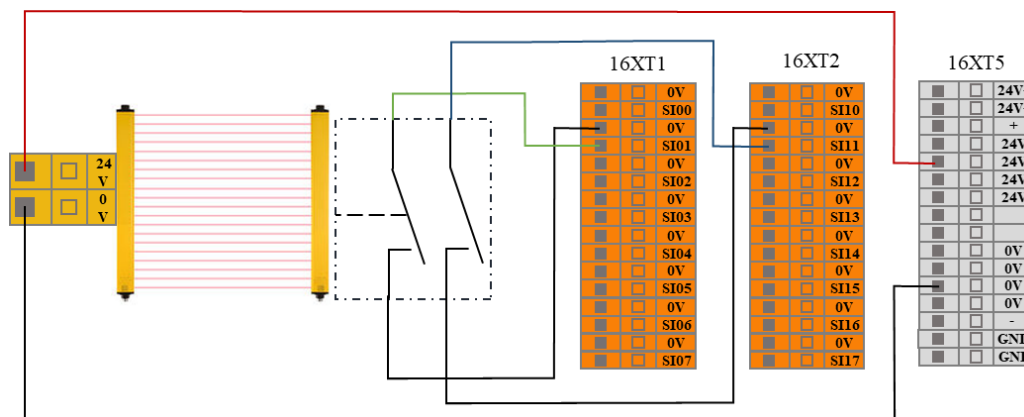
24 V
0 V

16XT1
0V
SI00
0V
SI01
0V
SI02
0V
SI03
0V
SI04
0V
SI05
0V
SI06
0V
SI07

16XT2
0V
SI10
0V
SI11
0V
SI12
0V
SI13
0V
SI14
0V
SI15
0V
SI16
0V
SI17

16XT5
24V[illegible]
24V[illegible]
+
24V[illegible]
24V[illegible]
24V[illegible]
24V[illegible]
0V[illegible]
0V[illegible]
0V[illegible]
0V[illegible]
-
GN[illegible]
GN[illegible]